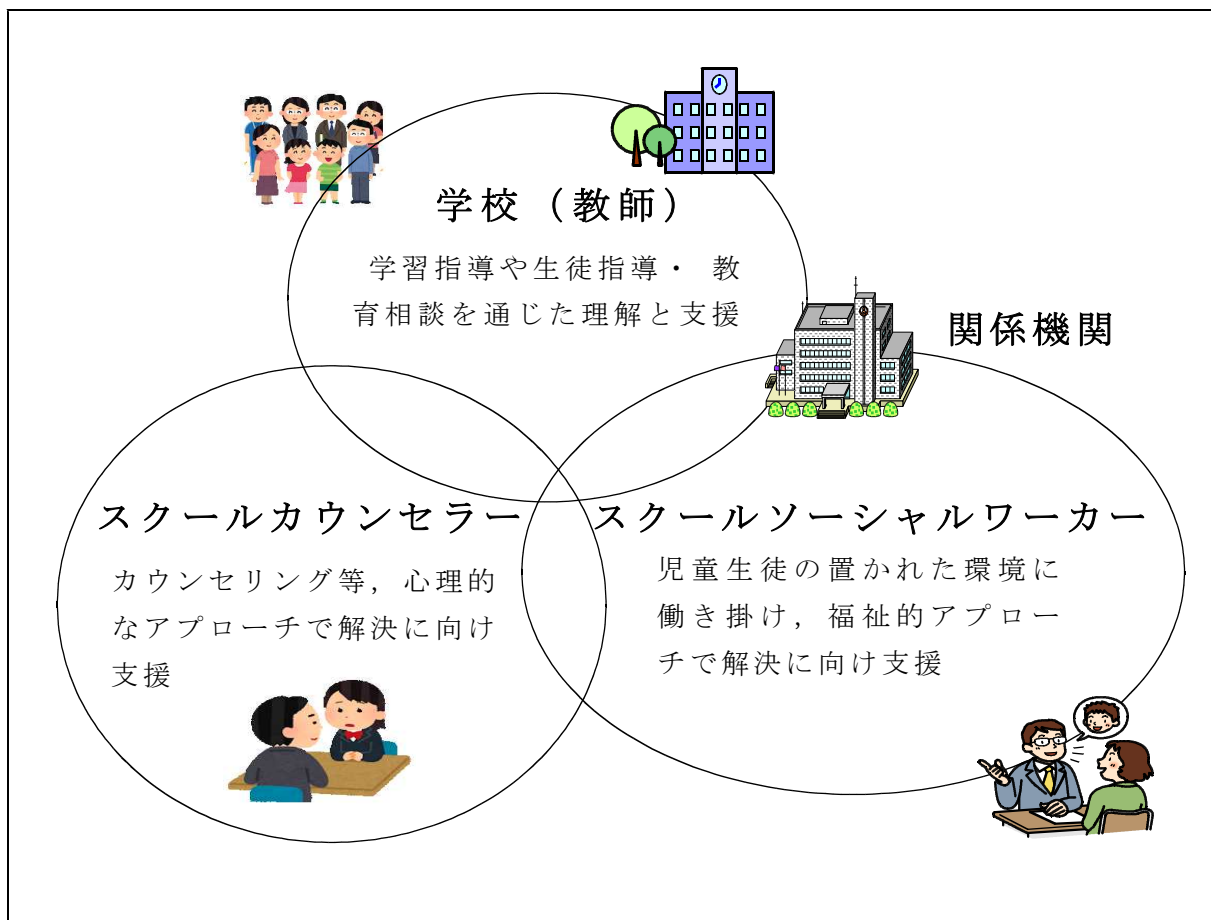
学校（教師）

学習指導や生徒指導・ 教育相談を通じた理解と支援

関係機関

スクールカウンセラー

カウンセリング等，心理的なアプローチで解決に向け支援

スクールソーシャルワーカー

児童生徒の置かれた環境に働き掛け，福祉的アプローチで解決に向け支援